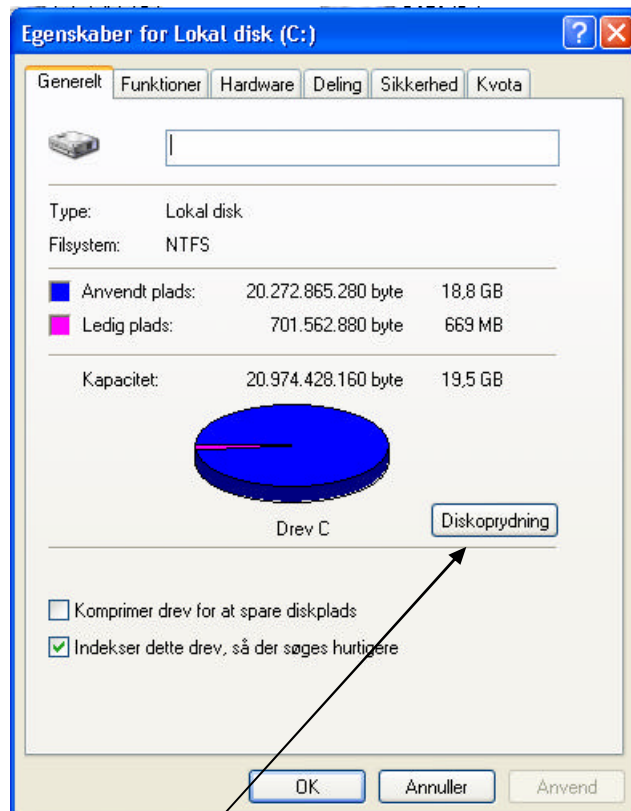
Egenskaber for Lokal disk (C:)

Generelt | Funktioner | Hardware | Deling | Sikkerhed | Kvota

Type: Lokal disk
Filsystem: NTFS

Anvendt plads: 20.272.865.280 byte 18,8 GB
Ledig plads: 701.562.880 byte 669 MB

Kapacitet: 20.974.428.160 byte 19,5 GB

Drev C

Diskoprydning

Komprimer drev for at spare diskplads
Indekser dette drev, så der søges hurtigere

OK Annuller Anvend